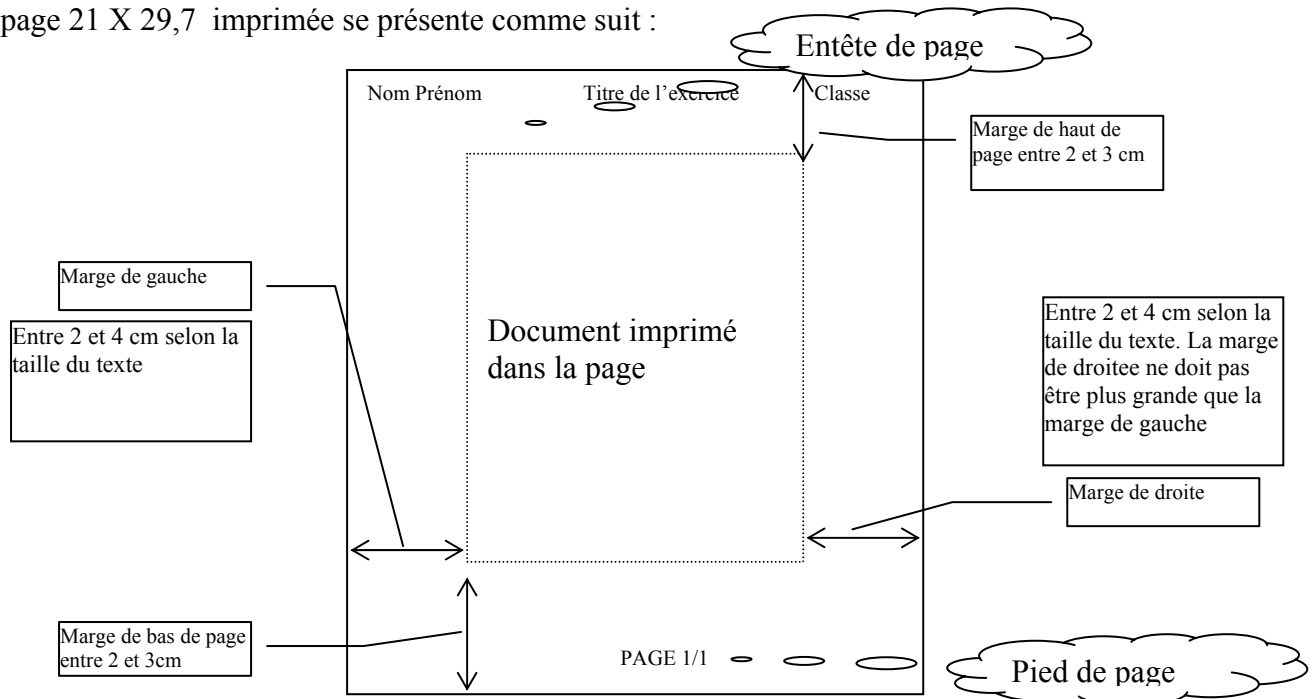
page 21 X 29,7 imprimée se présente comme suit :

Entête de page

Nom Prénom Titre de l'exercice Classe

Marge de haut de page entre 2 et 3 cm

Marge de gauche

Entre 2 et 4 cm selon la taille du texte

Document imprimé dans la page

Entre 2 et 4 cm selon la taille du texte. La marge de droitee ne doit pas être plus grande que la marge de gauche

Marge de droite

Marge de bas de page entre 2 et 3cm

PAGE 1/1

Pied de page